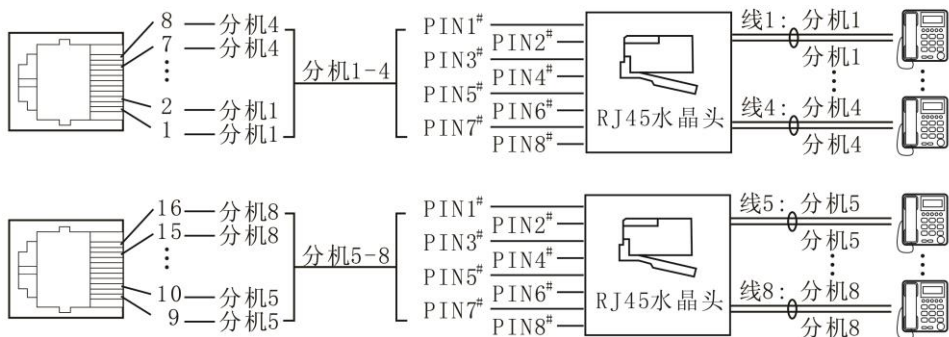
8 — 分机4
7 — 分机4
⋮
2 — 分机1
1 — 分机1

分机1-4

PIN1#
PIN2#
PIN3#
PIN4#
PIN5#
PIN6#
PIN7#
PIN8#

RJ45水晶头

线1: 分机1
分机1
⋮
线4: 分机4
分机4

16 — 分机8
15 — 分机8
⋮
10 — 分机5
9 — 分机5

分机5-8

PIN1#
PIN2#
PIN3#
PIN4#
PIN5#
PIN6#
PIN7#
PIN8#

RJ45水晶头

线5: 分机5
分机5
⋮
线8: 分机8
分机8